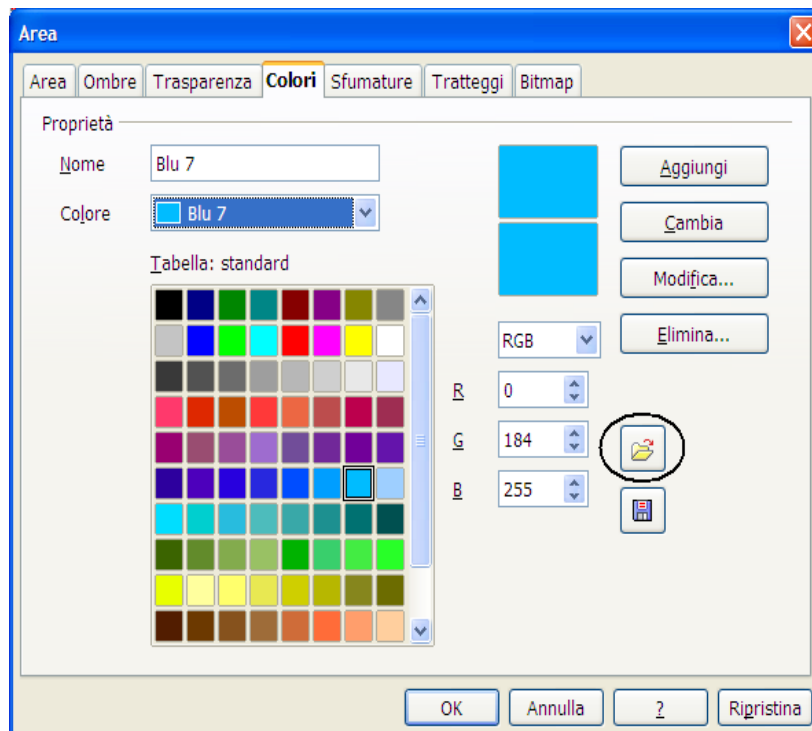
Area

Area | Ombre | Trasparenza | Colori | Sfumature | Tratteggi | Bitmap

Proprietà

Nome | Blu 7

Colore | Blu 7

Tabella: standard

Aggiungi

Cambia

Modifica...

Elimina...

RGB

R | 0

G | 184

B | 255

OK | Annulla | ? | Ripristina